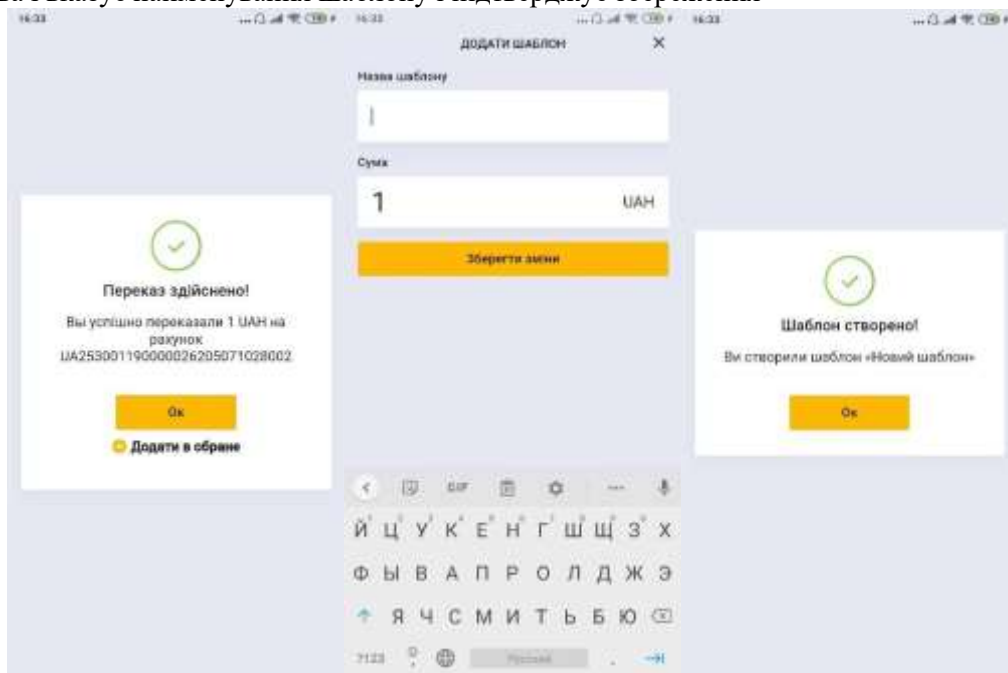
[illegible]

16:33

Переказ здійснено!

Ви успішно переказали 1 UAH на рахунок UA253001190000026205071028002

Ок

Додати в обране

16:33

ДОДАТИ ШАБЛОН

Назва шаблону

Сума

1 UAH

Зберегти зміни

Й Ц У К Е Н Г Ш Щ З Х

Ф Ы В А П Р О Л Д Ж Э

Я Ч С М И Т Ь Б Ю

?123 Русский

16:33

Шаблон створено!

Ви створили шаблон «Новий шаблон»

Ок